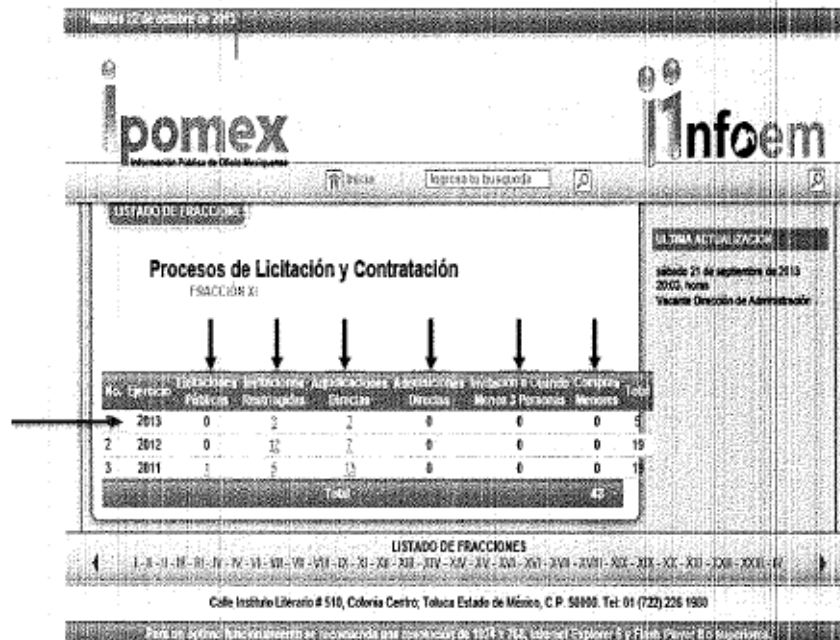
Martes 22 de octubre de 2013

ipomex
Información Pública de Oficio Mexiquense

Inicio Ingresa tu búsqueda

infoem

LISTADO DE FRACCIONES

Procesos de Licitación y Contratación
FRACCIÓN XI

ULTIMA ACTUALIZACIÓN
sábado 21 de septiembre de 2013 20:03, horas
Vacante Dirección de Administración

| No. | Ejercicio | Licitaciones Públicas | Invitaciones Restringidas | Adjudicaciones Directas | Adquisiciones Directas | Invitación a Cuando Menos 3 Personas | Compras Menores | Total |
|---|---|---|---|---|---|---|---|---|
| 1 | 2013 | 0 | 2 | 3 | 0 | 0 | 0 | 5 |
| 2 | 2012 | 0 | 12 | 7 | 0 | 0 | 0 | 19 |
| 3 | 2011 | 1 | 5 | 13 | 0 | 0 | 0 | 19 |
| | | | | Total | | | | 43 |

LISTADO DE FRACCIONES
I - II - III - IV - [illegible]

Calle Instituto Literario # 510, Colonia Centro; Toluca Estado de México, C.P. 50000. Tel: 01 (722) 226 1980

Para un óptimo funcionamiento se recomienda una resolución de 1024 x 768, Internet Explorer 6 y Flash Player 8 o superiores.